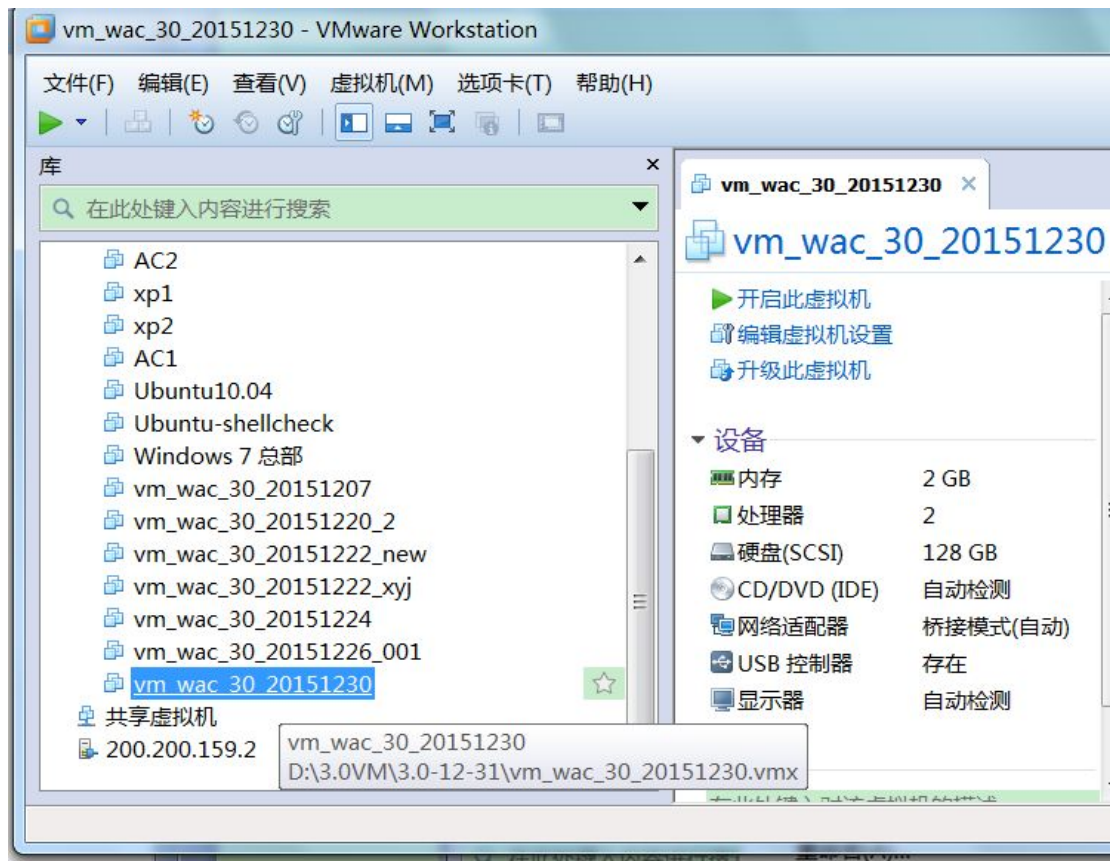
vm_wac_30_20151230 - VMware Workstation

文件(F) 编辑(E) 查看(V) 虚拟机(M) 选项卡(T) 帮助(H)

库

在此处键入内容进行搜索

AC2
xp1
xp2
AC1
Ubuntu10.04
Ubuntu-shellcheck
Windows 7 总部
vm_wac_30_20151207
vm_wac_30_20151220_2
vm_wac_30_20151222_new
vm_wac_30_20151222_xyj
vm_wac_30_20151224
vm_wac_30_20151226_001
vm_wac_30_20151230
共享虚拟机
200.200.159.2

vm_wac_30_20151230
D:\3.0VM\3.0-12-31\vm_wac_30_20151230.vmx

vm_wac_30_20151230

vm_wac_30_20151230

开启此虚拟机
编辑虚拟机设置
升级此虚拟机

设备

| 内存 | 2 GB |
|---|---|
| 处理器 | 2 |
| 硬盘(SCSI) | 128 GB |
| CD/DVD (IDE) | 自动检测 |
| 网络适配器 | 桥接模式(自动) |
| USB 控制器 | 存在 |
| 显示器 | 自动检测 |

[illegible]